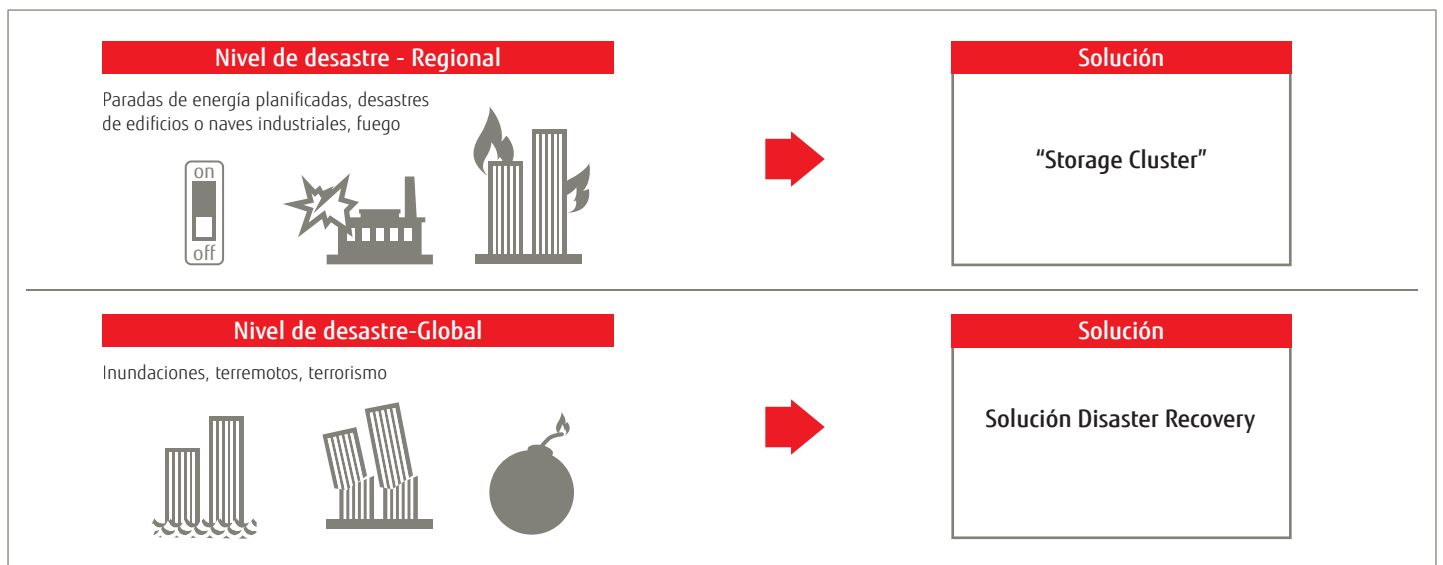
Nivel de desastre - Regional

Paradas de energía planificadas, desastres de edificios o naves industriales, fuego

on

off

Solución

“Storage Cluster”

Nivel de desastre-Global

Inundaciones, terremotos, terrorismo

Solución

Solución Disaster Recovery